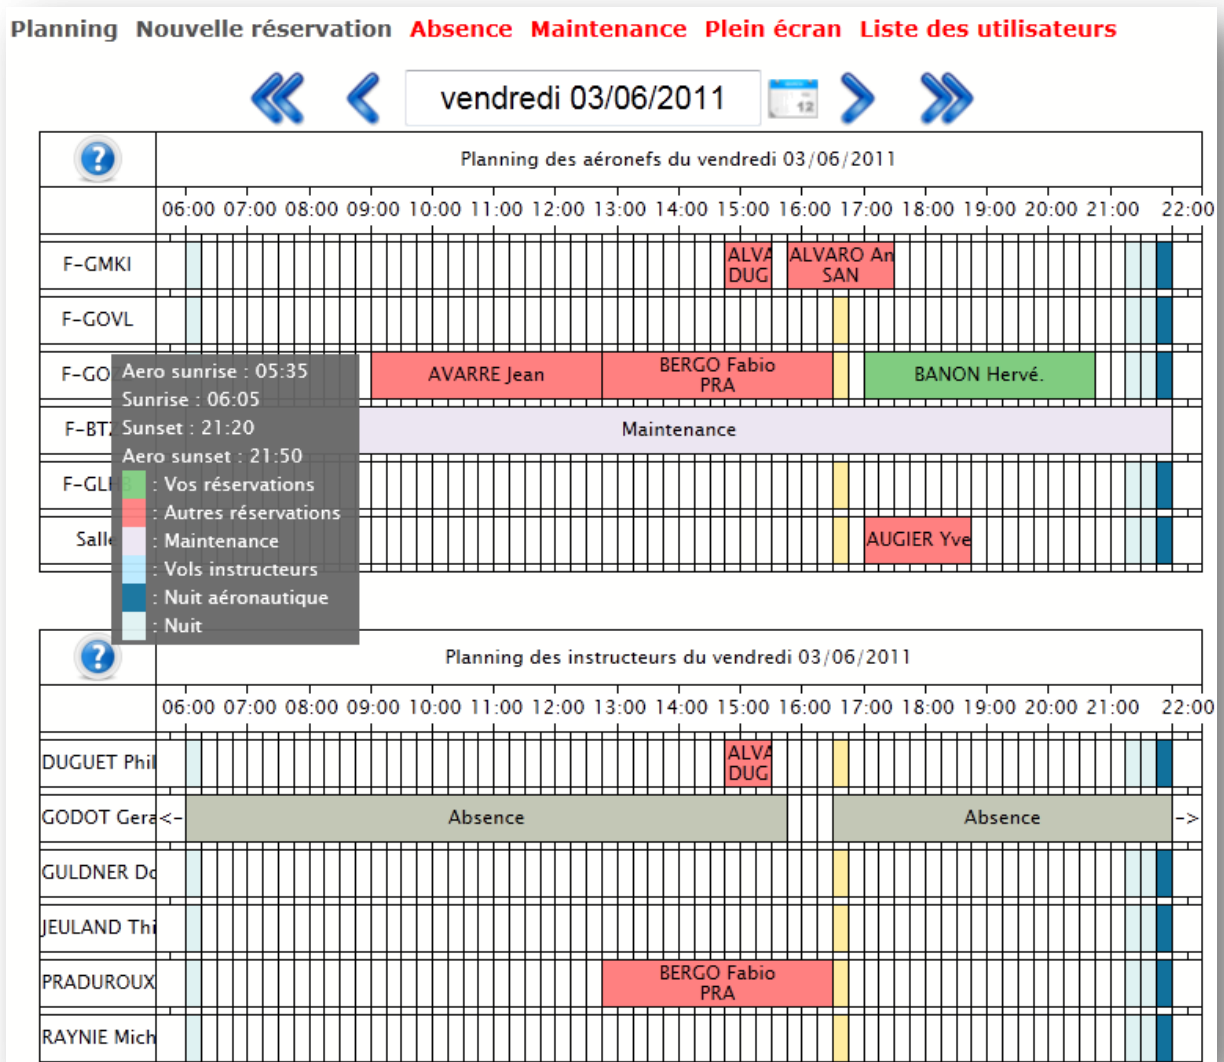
Planning Nouvelle réservation Absence Maintenance Plein écran Liste des utilisateurs

vendredi 03/06/2011

Planning des aéronefs du vendredi 03/06/2011

| | 06:00 07:00 08:00 09:00 10:00 11:00 12:00 13:00 14:00 15:00 16:00 17:00 18:00 19:00 20:00 21:00 22:00 |
|---|---|
| F-GMKI | ALVA DUG · ALVARO An SAN |
| F-GOVL | |
| F-GO | AVARRE Jean · BERGO Fabio PRA · BANON Hervé. |
| F-BT | Maintenance |
| F-GL | |
| Sall | AUGIER Yve |

Aero sunrise : 05:35
Sunrise : 06:05
Sunset : 21:20
Aero sunset : 21:50
: Vos réservations
: Autres réservations
: Maintenance
: Vols instructeurs
: Nuit aéronautique
: Nuit

Planning des instructeurs du vendredi 03/06/2011

| | 06:00 07:00 08:00 09:00 10:00 11:00 12:00 13:00 14:00 15:00 16:00 17:00 18:00 19:00 20:00 21:00 22:00 |
|---|---|
| DUGUET Phil | ALVA DUG |
| GODOT Gera | <- Absence · Absence -> |
| GULDNER Do | |
| JEULAND Thi | |
| PRADUROUX | BERGO Fabio PRA |
| RAYNIE Mich | |